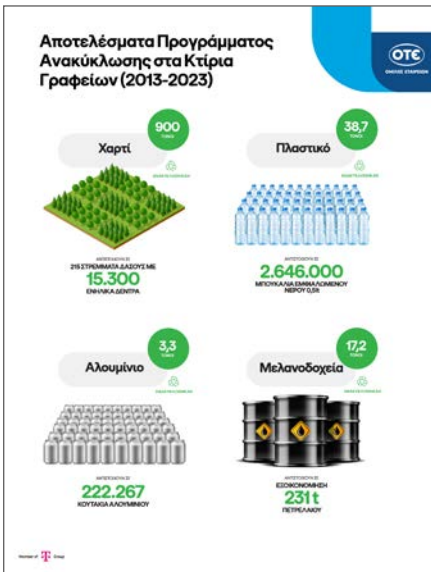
Αποτελέσματα Προγράμματος Ανακύκλωσης στα Κτίρια Γραφείων (2013-2023)

ΟΤΕ
ΟΜΙΛΟΣ ΕΤΑΙΡΕΙΩΝ

900
ΤΟΝΟΙ
Χαρτί
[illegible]

ΑΝΤΙΣΤΟΙΧΟΥΝ ΣΕ
215 ΣΤΡΕΜΜΑΤΑ ΔΑΣΟΥΣ ΜΕ
15.300
ΕΝΗΛΙΚΑ ΔΕΝΤΡΑ

38,7
ΤΟΝΟΙ
Πλαστικό
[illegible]

ΑΝΤΙΣΤΟΙΧΟΥΝ ΣΕ
2.646.000
ΜΠΟΥΚΑΛΙΑ ΕΜΦΙΑΛΩΜΕΝΟΥ ΝΕΡΟΥ 0,5lt

3,3
ΤΟΝΟΙ
Αλουμίνιο
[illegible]

ΑΝΤΙΣΤΟΙΧΟΥΝ ΣΕ
222.267
ΚΟΥΤΑΚΙΑ ΑΛΟΥΜΙΝΙΟΥ

17,2
ΤΟΝΟΙ
Μελανοδοχεία
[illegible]

ΑΝΤΙΣΤΟΙΧΟΥΝ ΣΕ
ΕΞΟΙΚΟΝΟΜΗΣΗ
231t
ΠΕΤΡΕΛΑΙΟΥ

Member of T Group